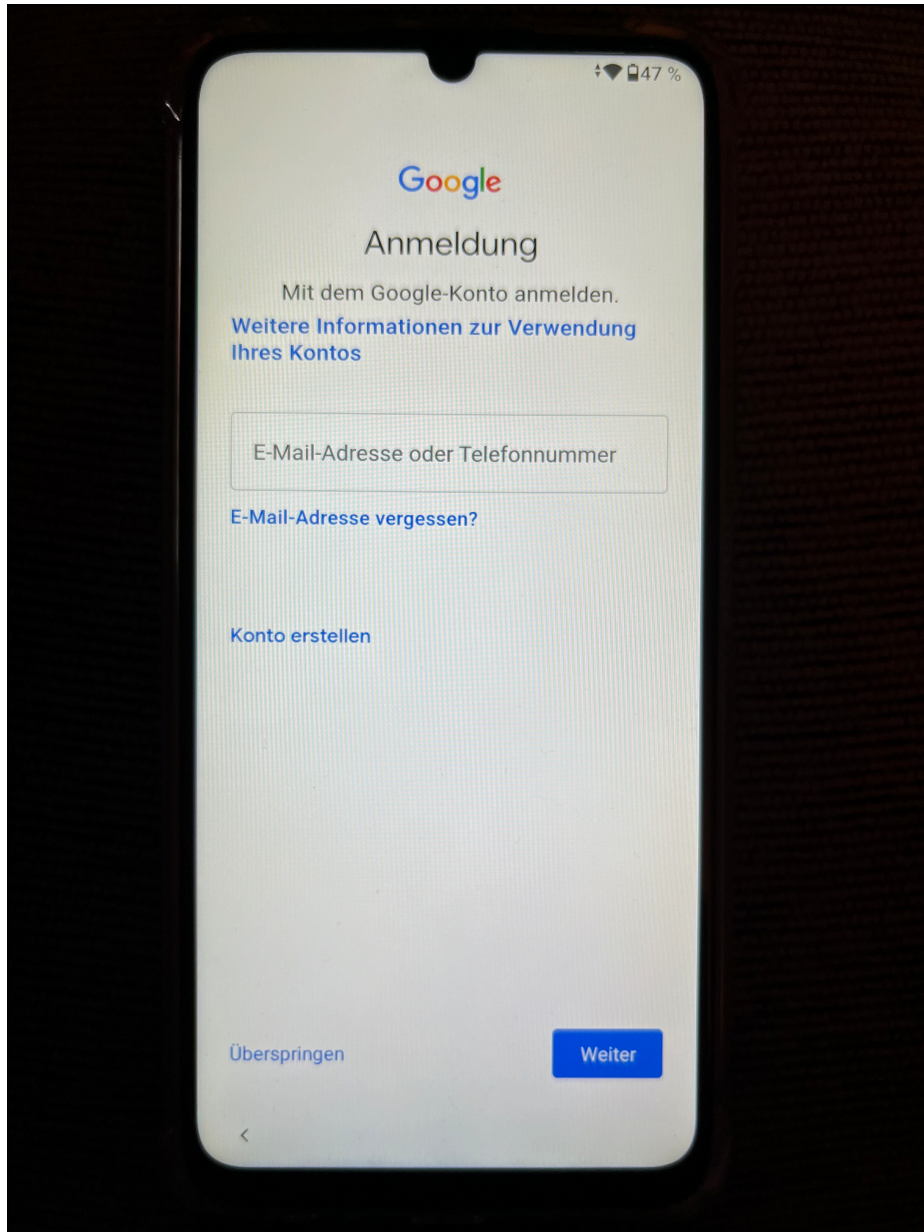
47 %

Google

Anmeldung

Mit dem Google-Konto anmelden.

Weitere Informationen zur Verwendung Ihres Kontos

E-Mail-Adresse oder Telefonnummer

E-Mail-Adresse vergessen?

Konto erstellen

Überspringen

Weiter

<